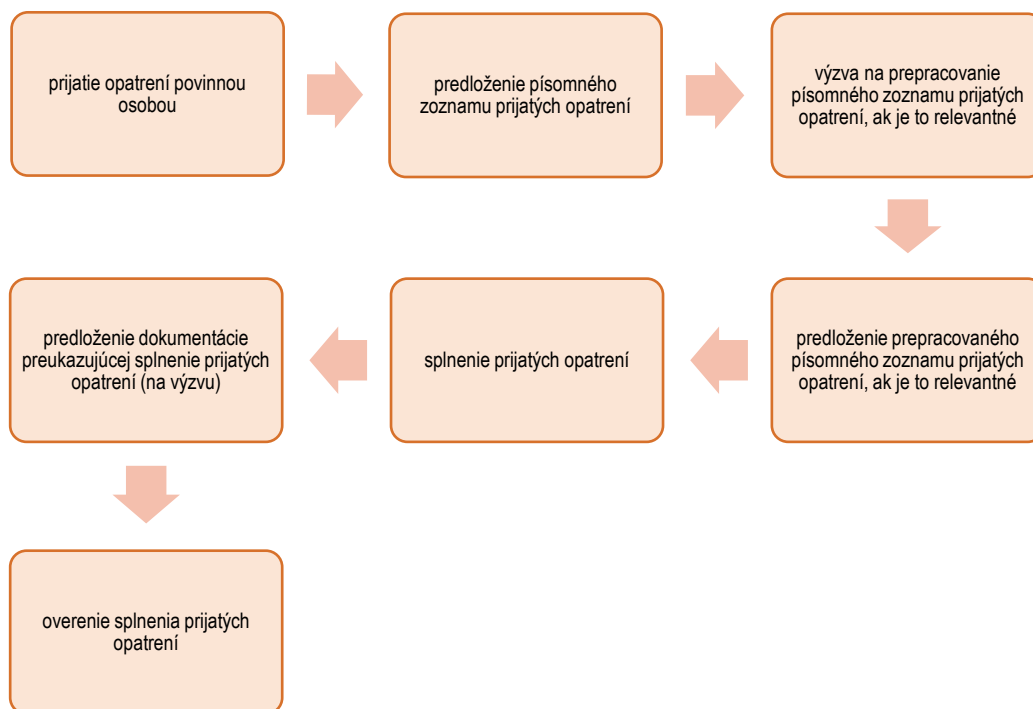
prijatie opatrení povinnou osobou

predloženie písomného zoznamu prijatých opatrení

výzva na prepracovanie písomného zoznamu prijatých opatrení, ak je to relevantné

predloženie prepracovaného písomného zoznamu prijatých opatrení, ak je to relevantné

splnenie prijatých opatrení

predloženie dokumentácie preukazujúcej splnenie prijatých opatrení (na výzvu)

overenie splnenia prijatých opatrení